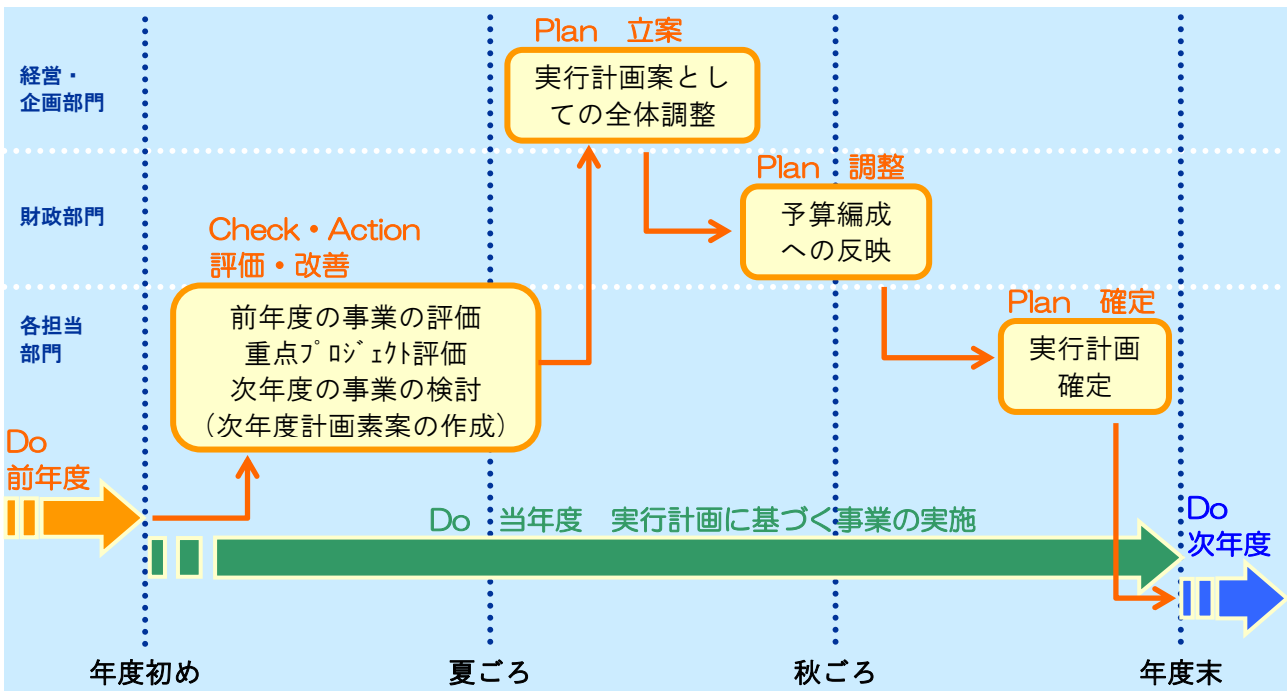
経営・
企画部門

財政部門

各担当
部門

Plan　立案

実行計画案としての全体調整

Plan　調整

予算編成への反映

Check・Action
評価・改善

前年度の事業の評価
重点ﾌﾟﾛｼﾞｪｸﾄ評価
次年度の事業の検討
（次年度計画素案の作成）

Plan　確定

実行計画確定

Do
前年度

Do　当年度　実行計画に基づく事業の実施

Do
次年度

年度初め

夏ごろ

秋ごろ

年度末